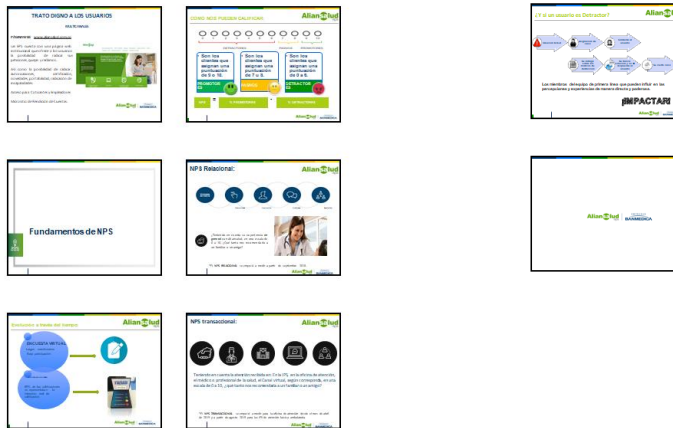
TRATO DIGNO A LOS USUARIOS

Aliansalud

COMO NOS PUEDEN CALIFICAR

Son los clientes que asignan una puntuación de 0 a 6

Son los clientes que asignan una puntuación de 7 a 8

Son los clientes que asignan una puntuación de 9 a 10

DETRACTOR

PASIVO

PROMOTOR

Aliansalud

¿Y si un usuario es Detractor?

Las reuniones, delegados de primera línea que pueden influir en las percepciones y experiencias de manera directa y poderosa

¡IMPACTAR!

Aliansalud

Fundamentos de NPS

NPS Relacional:

Aliansalud

Aliansalud

Evolución a través del tiempo

ENCUESTA VIRTUAL

Aliansalud

NPS transaccional:

Aliansalud